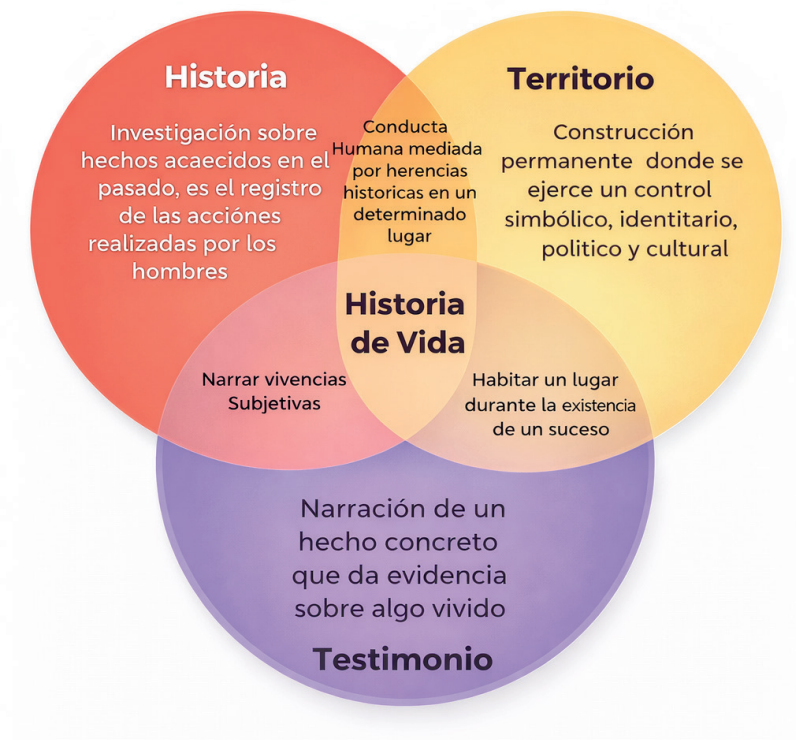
Historia

Investigación sobre hechos acaecidos en el pasado, es el registro de las acciónes realizadas por los hombres

Territorio

Construcción permanente donde se ejerce un control simbólico, identitario, politico y cultural

Conducta Humana mediada por herencias historicas en un determinado lugar

Historia de Vida

Narrar vivencias Subjetivas

Habitar un lugar durante la existencia de un suceso

Narración de un hecho concreto que da evidencia sobre algo vivido

Testimonio